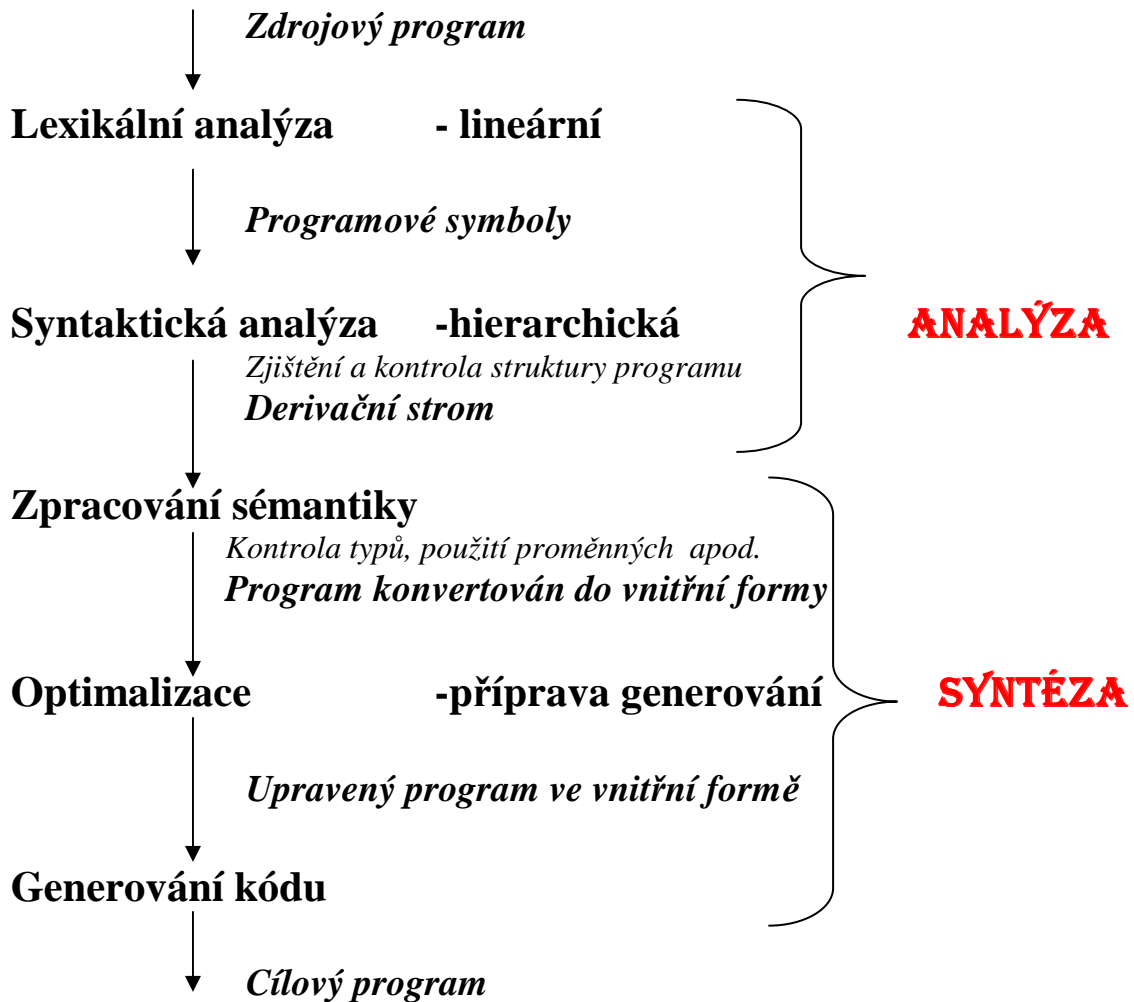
Zdrojový program

Lexikální analýza - lineární

Programové symboly

Syntaktická analýza -hierarchická

ANALÝZA

Zjištění a kontrola struktury programu

Derivační strom

Zpracování sémantiky

Kontrola typů, použití proměnných apod.

Program konvertován do vnitřní formy

Optimalizace -příprava generování

SYNTÉZA

Upravený program ve vnitřní formě

Generování kódu

Cílový program